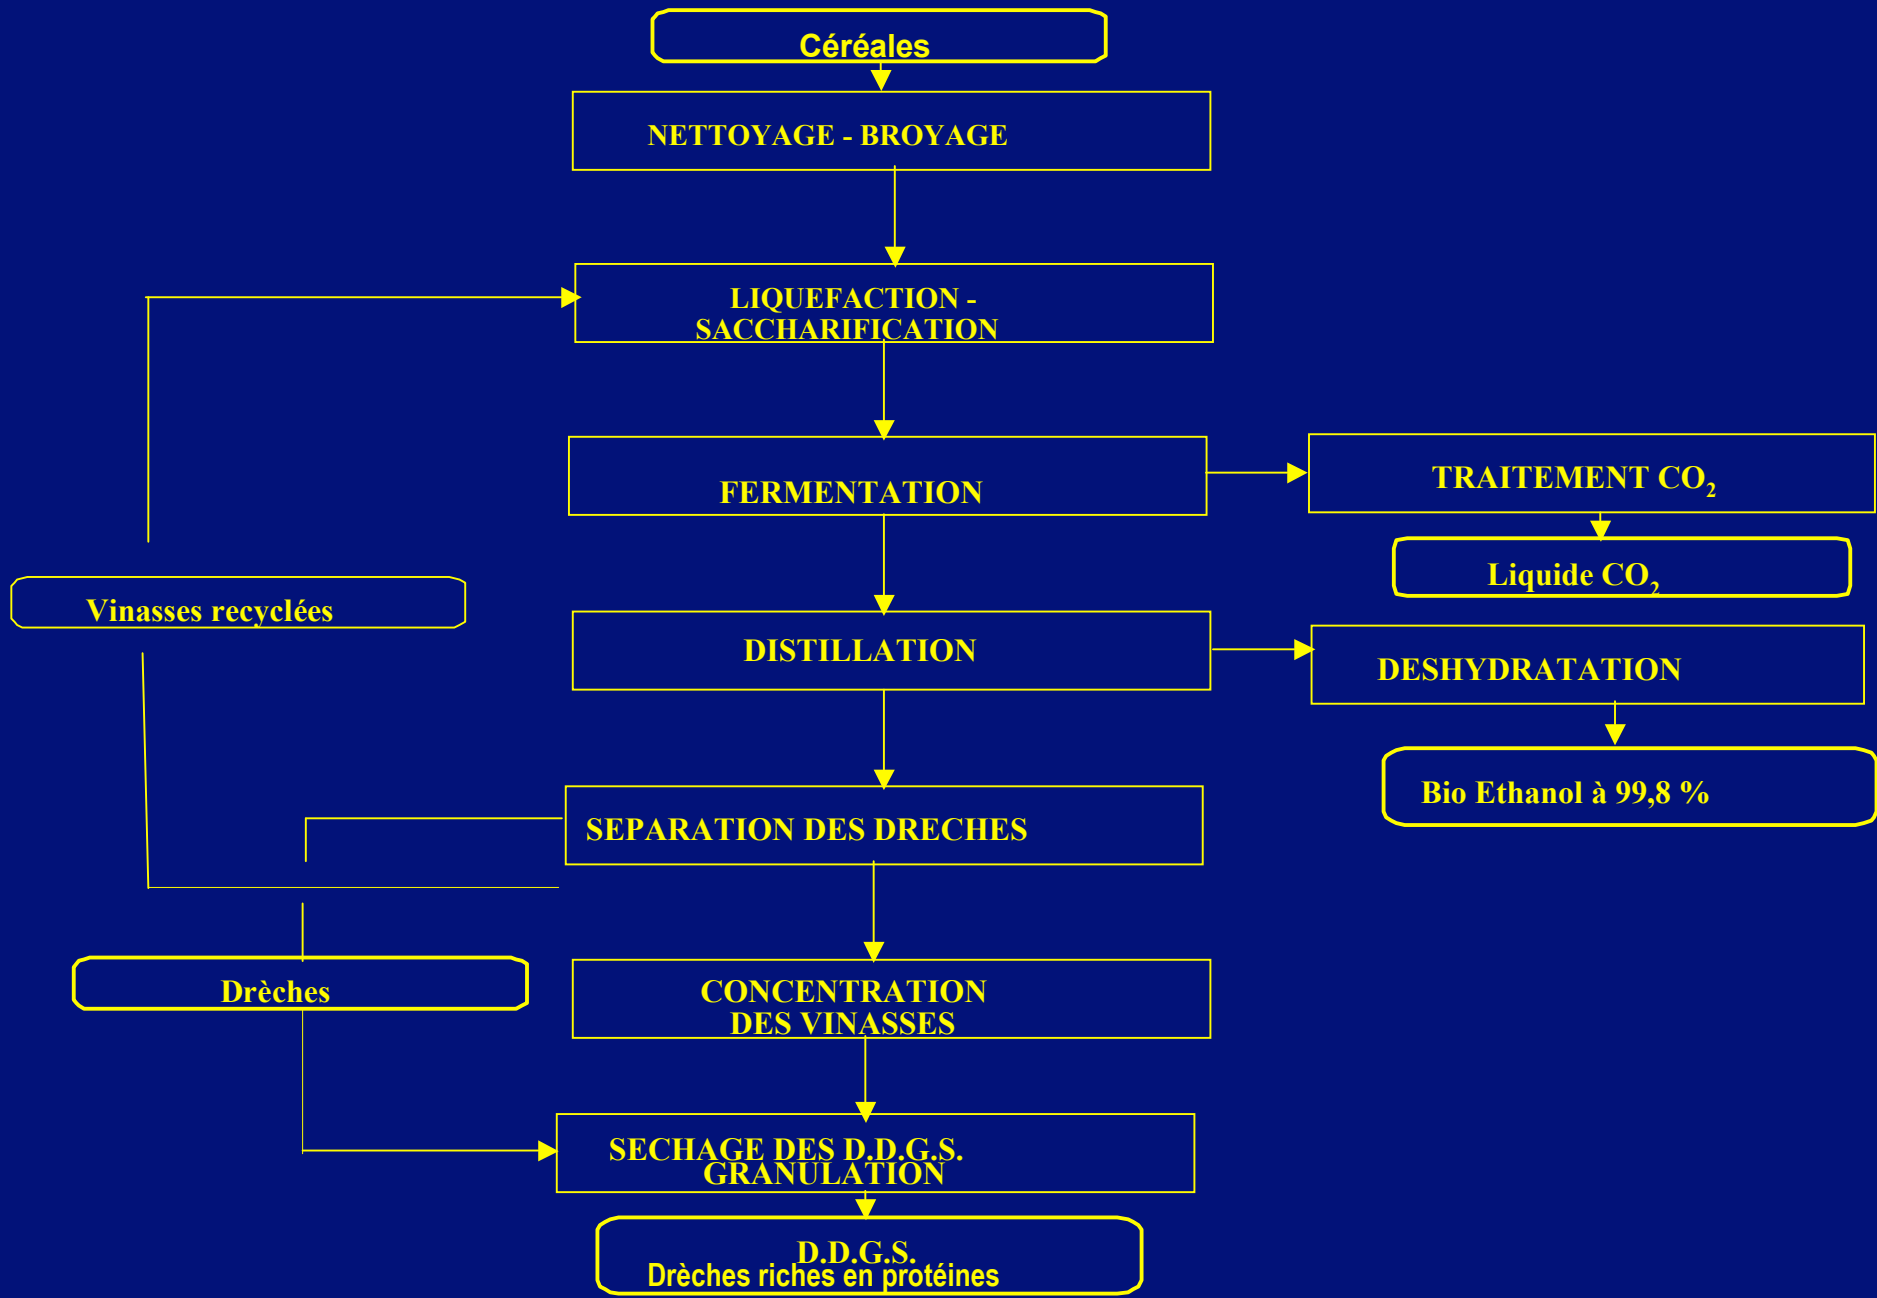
Céréales

NETTOYAGE - BROYAGE

LIQUEFACTION - SACCHARIFICATION

FERMENTATION

TRAITEMENT $CO_2$

Liquide $CO_2$

Vinasses recyclées

DISTILLATION

DESHYDRATATION

Bio Ethanol à 99,8 %

SEPARATION DES DRECHES

Drèches

CONCENTRATION DES VINASSES

SECHAGE DES D.D.G.S. GRANULATION

D.D.G.S.
Drèches riches en protéines